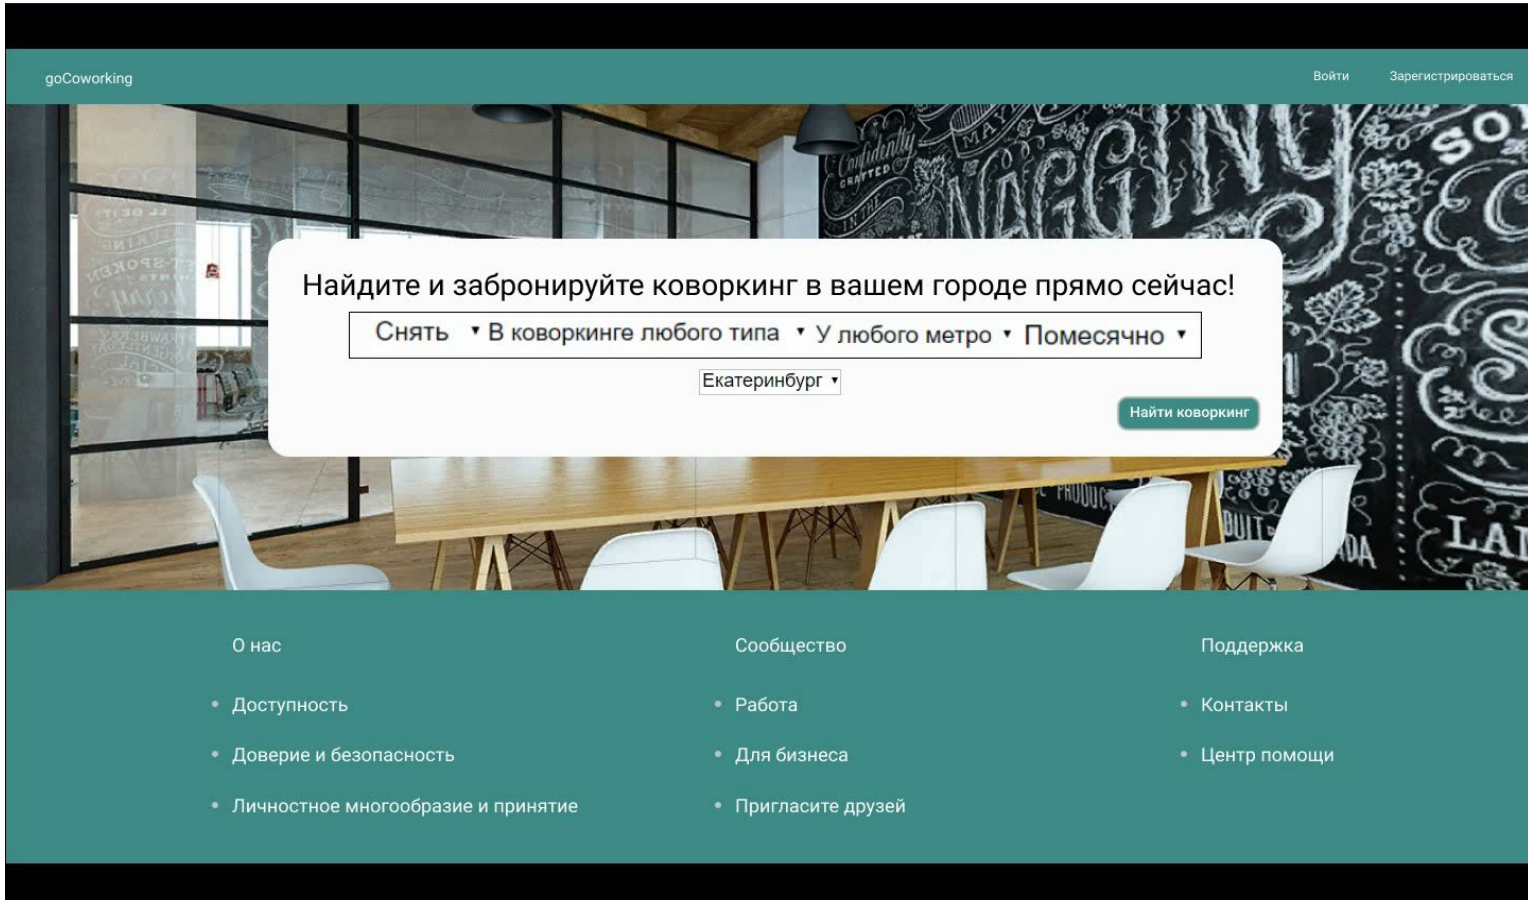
goCoworking

Войти Зарегистрироваться

Найдите и забронируйте коворкинг в вашем городе прямо сейчас!

Снять ▾ В коворкинге любого типа ▾ У любого метро ▾ Помесячно ▾

Екатеринбург ▾

Найти коворкинг

О нас

- Доступность
- Доверие и безопасность
- Личностное многообразие и принятие

Сообщество

- Работа
- Для бизнеса
- Пригласите друзей

Поддержка

- Контакты
- Центр помощи